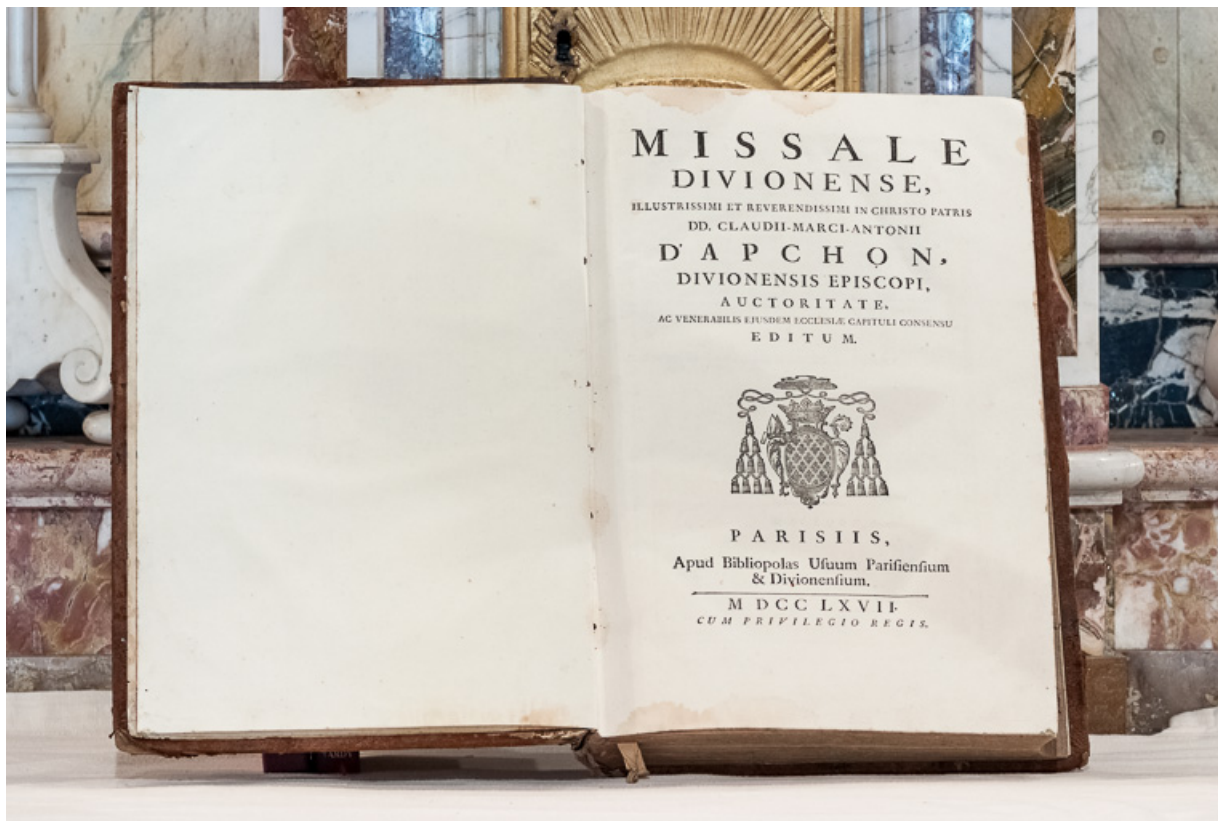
MISSALE
DIVIONENSE,
ILLUSTRISSIMI ET REVERENDISSIMI IN CHRISTO PATRIS
DD. CLAUDII-MARCI-ANTONII
D'APCHON,
DIVIONENSIS EPISCOPI,
AUCTORITATE,
AC VENERABILIS EJUSDEM ECCLESIÆ CAPITULI CONSENSU
EDITUM.

PARISIIS,
Apud Bibliopolas Usuum Parisiensium & Divionensium.

M DCC LXVII.
CUM PRIVILEGIO REGIS.